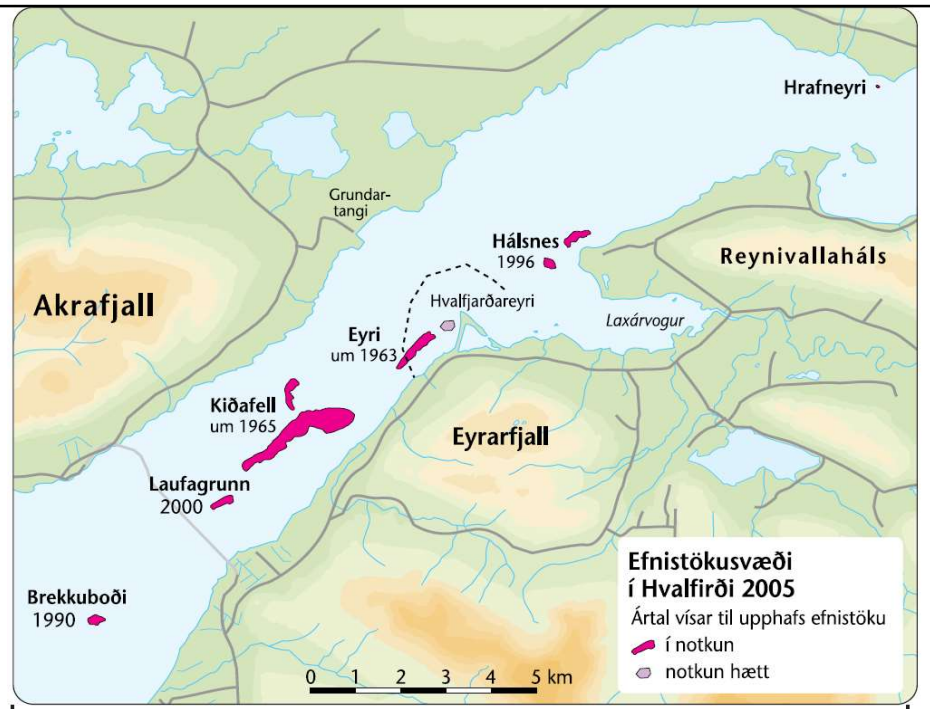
Hrafneyri

Grundartangi

Hálsnes
1996

Reynivallaháls

Akrafjall

Hvalfjarðareyri

Laxárvogur

Eyri
um 1963

Kiðafell
um 1965

Eyrarfjall

Laufagrunn
2000

Brekkuboði
1990

Efnistökusvæði í Hvalfirði 2005
Ártal vísar til upphafs efnistöku
í notkun
notkun hætt

0 1 2 3 4 5 km